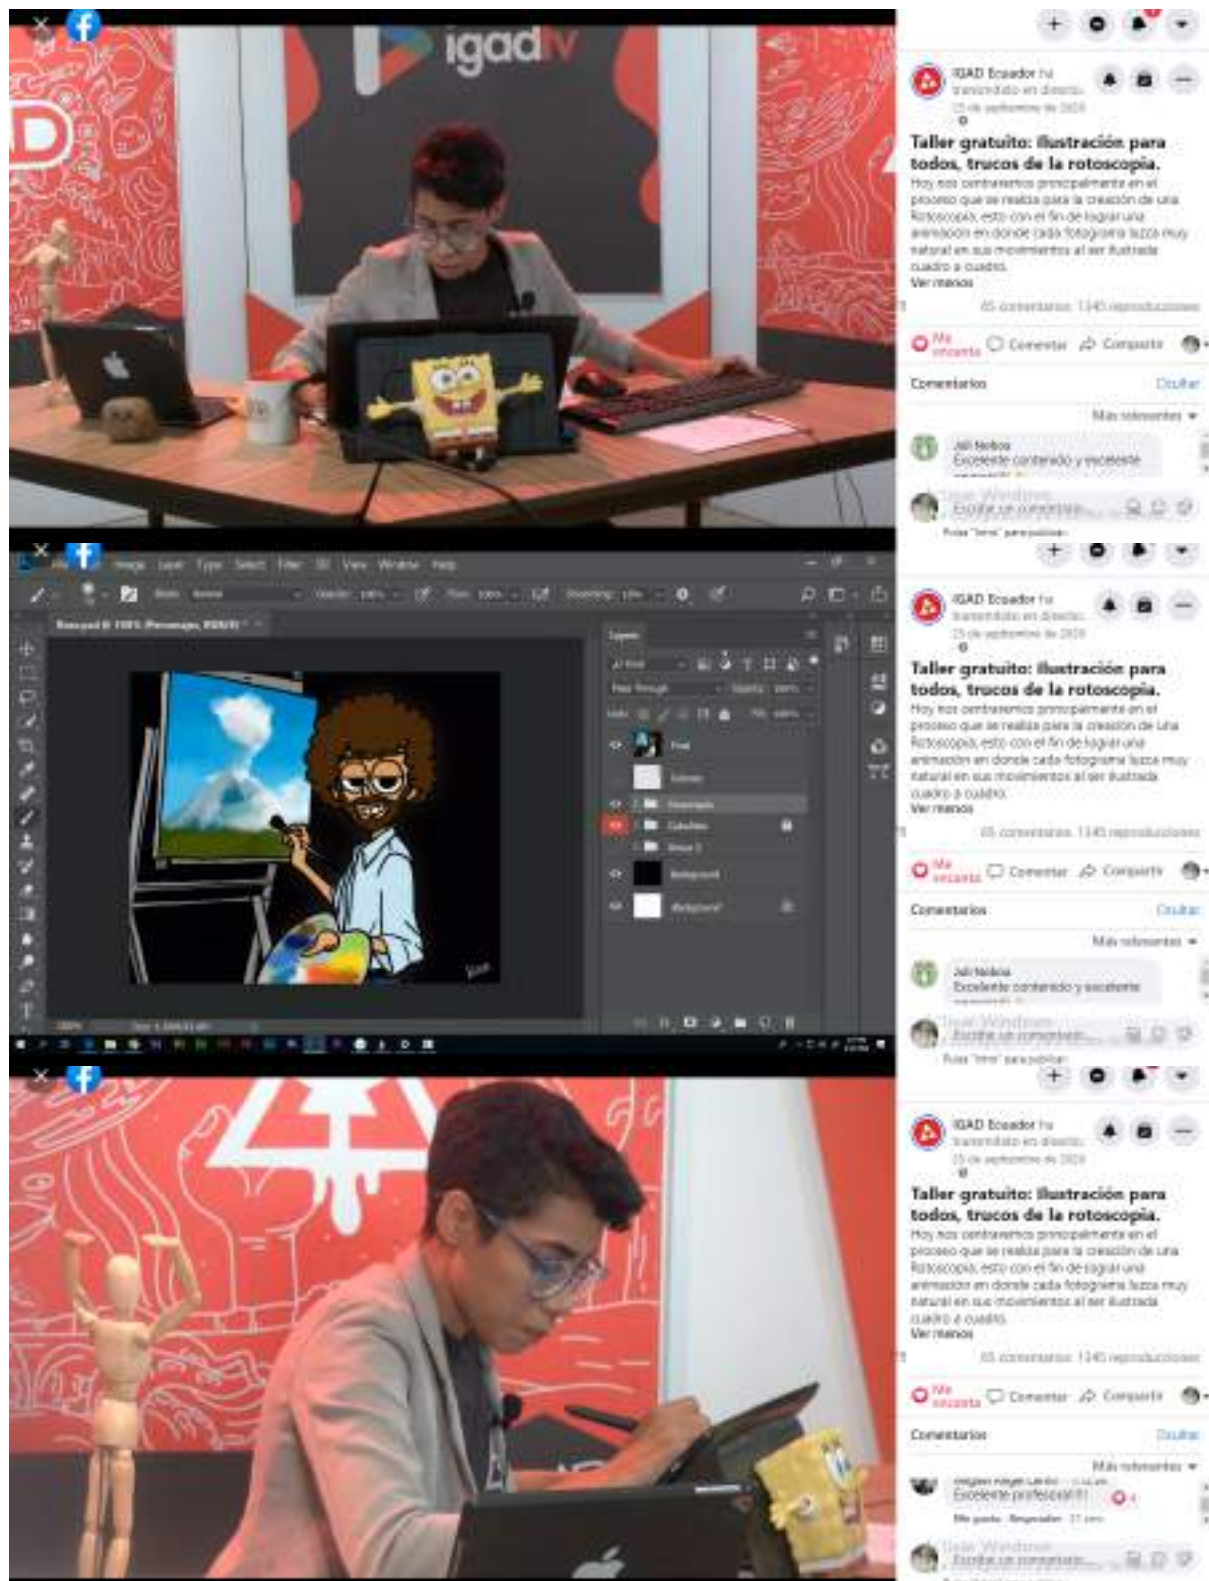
igadtv

IGAD Ecuador ha transmitido en directo.
23 de septiembre de 2020

Taller gratuito: ilustración para todos, trucos de la rotoscopia.
Hoy nos centraremos principalmente en el proceso que se realiza para la creación de una Rotoscopia, esto con el fin de lograr una animación en donde cada fotograma luzca muy natural en sus movimientos al ser ilustrada cuadro a cuadro.
Ver menos

65 comentarios 1345 reproducciones

Me encanta Comentar Compartir

Comentarios Ocultar

Más relevantes

Jali Nebiza
Excelente contenido y excelente

Escribe un comentario...
Pulsa "Intro" para publicar.

Image Layer Type Select Filter 3D View Window Help

Layers

Final
Colores
Personajes
Cabellos
Group 3
Background
Background

IGAD Ecuador ha transmitido en directo.
23 de septiembre de 2020

Taller gratuito: ilustración para todos, trucos de la rotoscopia.
Hoy nos centraremos principalmente en el proceso que se realiza para la creación de una Rotoscopia, esto con el fin de lograr una animación en donde cada fotograma luzca muy natural en sus movimientos al ser ilustrada cuadro a cuadro.
Ver menos

65 comentarios 1345 reproducciones

Me encanta Comentar Compartir

Comentarios Ocultar

Más relevantes

Jali Nebiza
Excelente contenido y excelente

Escribe un comentario...
Pulsa "Intro" para publicar.

IGAD Ecuador ha transmitido en directo.
23 de septiembre de 2020

Taller gratuito: ilustración para todos, trucos de la rotoscopia.
Hoy nos centraremos principalmente en el proceso que se realiza para la creación de una Rotoscopia, esto con el fin de lograr una animación en donde cada fotograma luzca muy natural en sus movimientos al ser ilustrada cuadro a cuadro.
Ver menos

65 comentarios 1345 reproducciones

Me encanta Comentar Compartir

Comentarios Ocultar

Más relevantes

Excelente profesional!!!
Me gusta · Responder

Escribe un comentario...